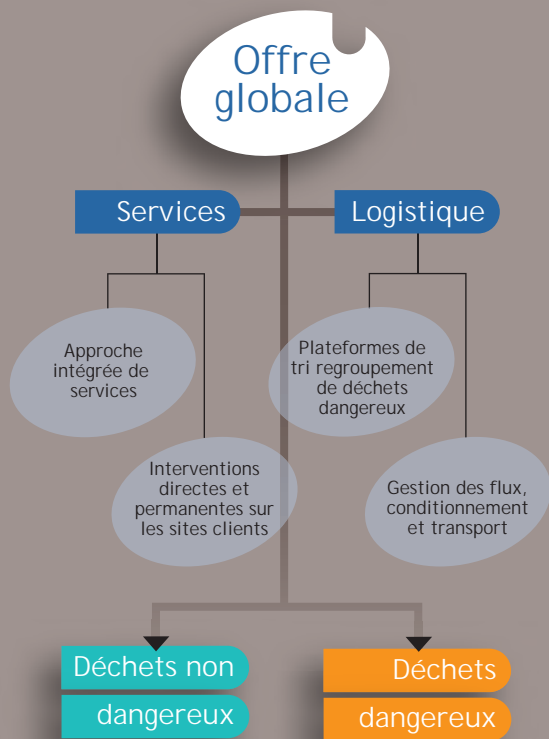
Offre globale

Services

Logistique

Approche intégrée de services

Interventions directes et permanentes sur les sites clients

Plateformes de tri regroupement de déchets dangereux

Gestion des flux, conditionnement et transport

Déchets non dangereux

Déchets dangereux